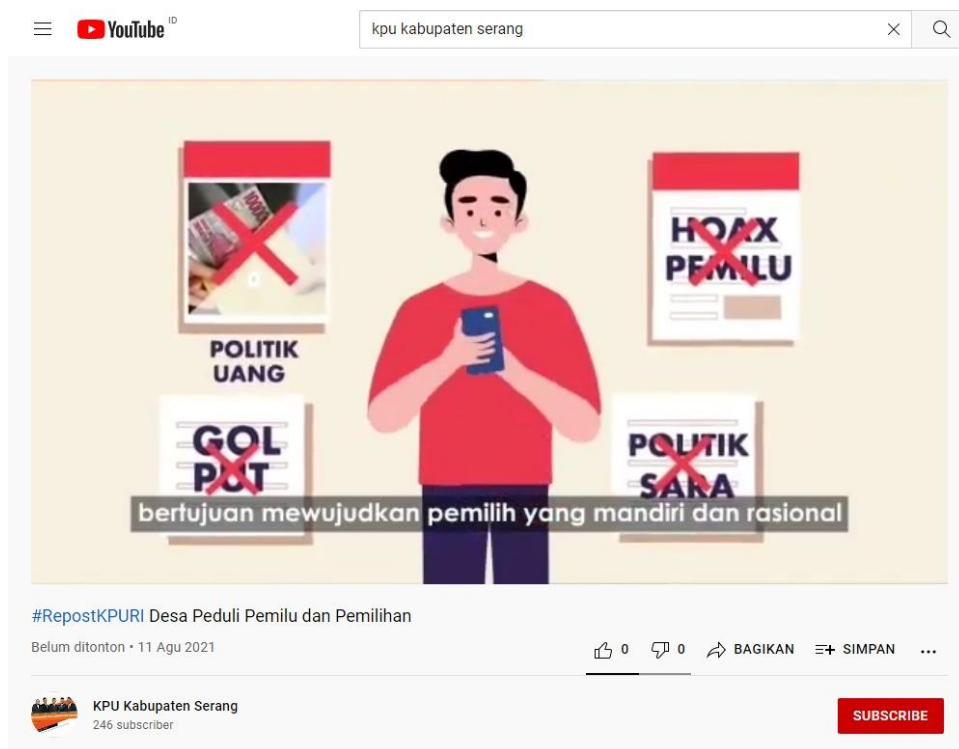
YouTube ID

kpu kabupaten serang

POLITIK UANG

HOAX PEMILU

GOLPUT

POLITIK SARA

bertujuan mewujudkan pemilih yang mandiri dan rasional

#RepostKPURI Desa Peduli Pemilu dan Pemilihan

Belum ditonton • 11 Agu 2021

0 0 BAGIKAN SIMPAN ...

KPU Kabupaten Serang
246 subscriber

SUBSCRIBE